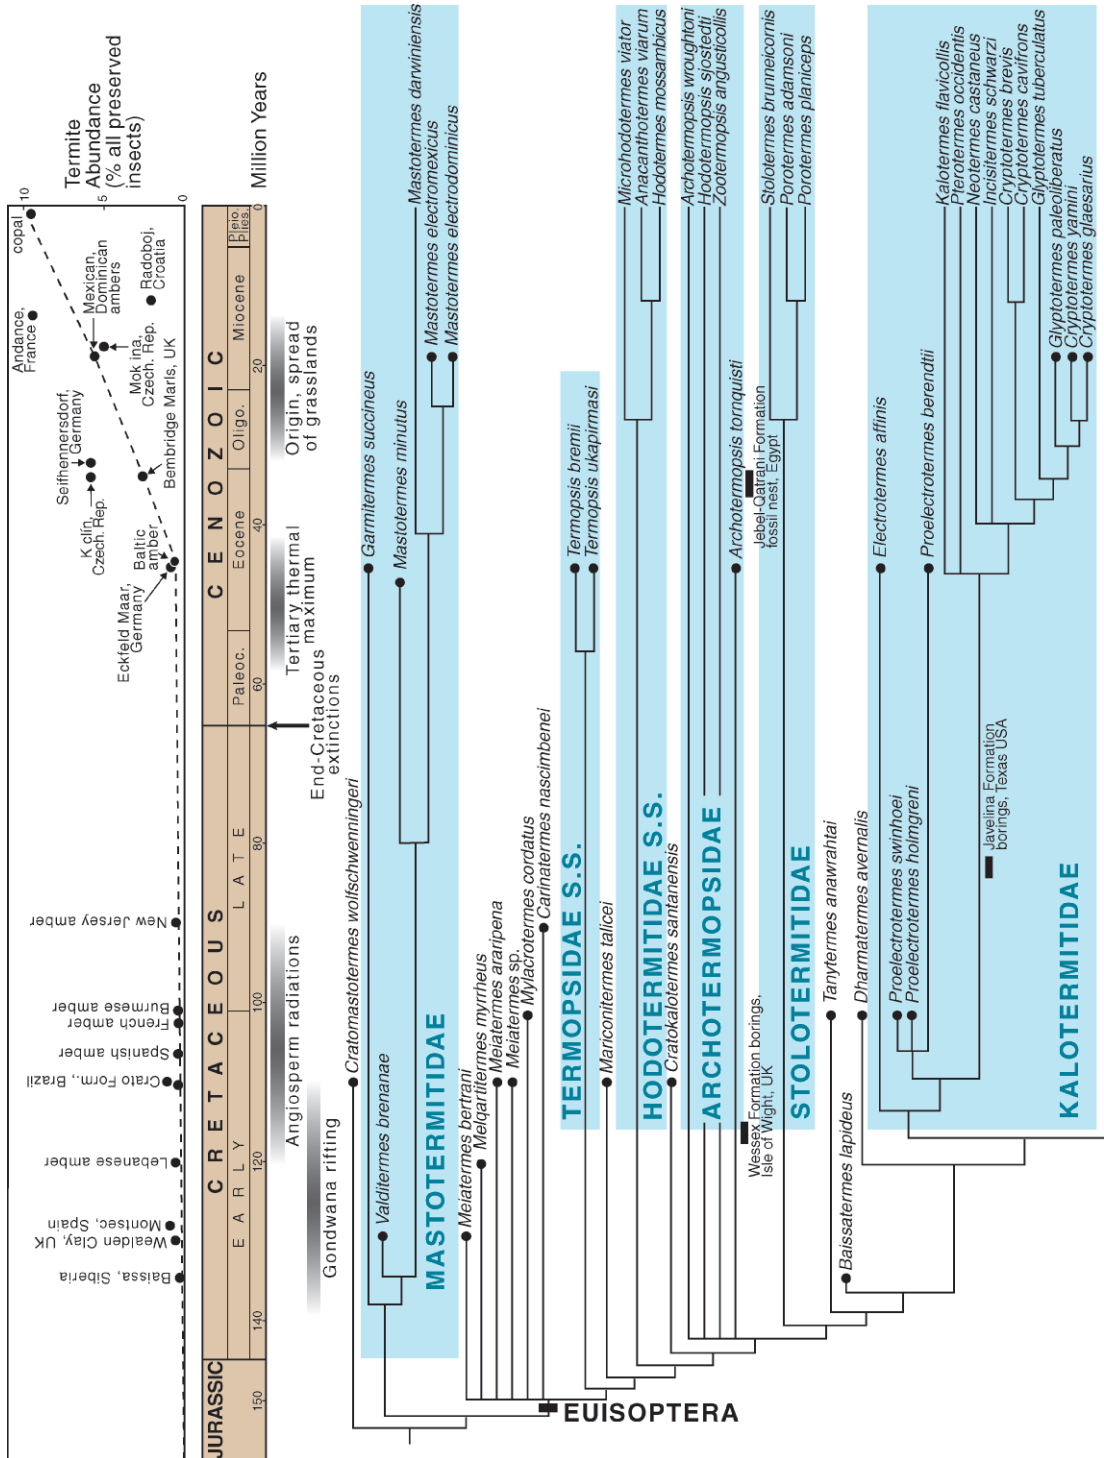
Termite Abundance (% all preserved insects)

10
5
0

copal
Andance, France
Mexican, Dominican ambers
Radoboj, Croatia
Mok ina, Czech. Rep.
Bembridge Marls, UK
Seifhennersdorf, Germany
K clín, Czech. Rep.
Baltic amber
Eckfeld Maar, Germany
New Jersey amber
Burmese amber
French amber
Spanish amber
Crato Form., Brazil
Lebanese amber
Montsec, Spain
Wealden Clay, UK
Baisa, Siberia

Million Years

JURASSIC
C R E T A C E O U S
E A R L Y
L A T E
C E N O Z O I C
Paleoc.
Eocene
Oligo.
Miocene
Plio Pleis.
150
140
120
100
80
60
40
20
0

Origin, spread of grasslands
Tertiary thermal maximum
End-Cretaceous extinctions
Angiosperm radiations
Gondwana rifting

Mastotermes darwiniensis
Mastotermes electromexicus
Mastotermes electrodominicus
Mastotermes minutus
Garmitermes succineus
Cratomastotermes wolfschwenningeri
Valditermes brenanae
MASTOTERMITIDAE
Meiatermes bertrani
Melqartitermes myrrheus
Meiatermes araripena
Meiatermes sp.
Mylacrotermes cordatus
Carinatermes nascimbenei
EUISOPTERA
Termopsis bremii
Termopsis ukapirmasi
TERMOPSIDAE S.S.
Mariconitermes talicei
Microhodotermes viator
Anacanthotermes viarum
Hodotermes mossambicus
Cratokalotermes santanensis
HODOTERMITIDAE S.S.
Archotermopsis wroughtoni
Hodotermopsis sjostedti
Zootermopsis angusticollis
Archotermopsis tornquisti
Jebel-Qatrani Formation fossil nest, Egypt
ARCHOTERMOPSIDAE
Wessex Formation borings, Isle of Wight, UK
Stolotermes brunneicornis
Porotermes adamsoni
Porotermes planiceps
STOLOTERMITIDAE
Tanytermes anawrahtai
Baissatermes lapideus
Dharmatermes avernalis
Electrotermes affinis
Proelectrotermes berendtii
Proelectrotermes swinhoei
Proelectrotermes holmgreni
Javelina Formation borings, Texas USA
Kalotermes flavicollis
Pterotermes occidentis
Neotermes castaneus
Incisitermes schwarzi
Cryptotermes brevis
Cryptotermes cavifrons
Glyptotermes tuberculatus
Glyptotermes paleoliberatus
Cryptotermes yamini
Cryptotermes glaesarius
KALOTERMITIDAE